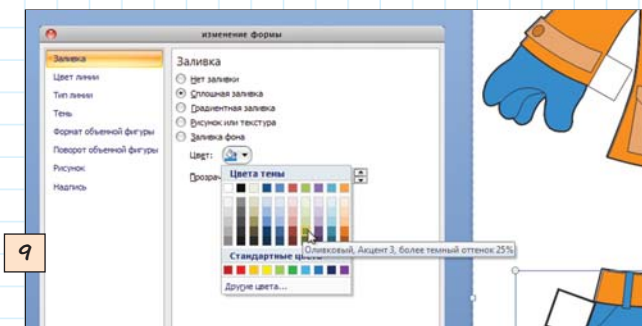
Изменение формы

Заливка
Цвет линии
Тип линии
Тень
Формат объемной фигуры
Поворот объемной фигуры
Рисунок
Надпись

Заливка
Нет заливки
Сплошная заливка
Градиентная заливка
Рисунок или текстура
Заливка фона

Цвет:
Прозра

Цвета темы
Оливковый, Акцент 3, более темный оттенок 25%
Стандартные цвета
Другие цвета...

9